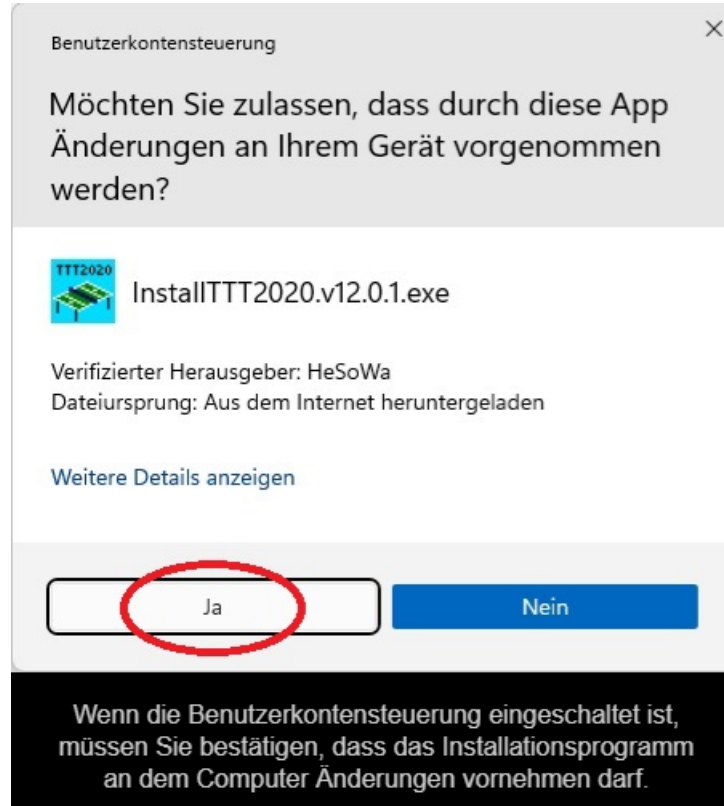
Benutzerkontensteuerung

×

Möchten Sie zulassen, dass durch diese App Änderungen an Ihrem Gerät vorgenommen werden?

TTT2020

InstallTTT2020.v12.0.1.exe

Verifizierter Herausgeber: HeSoWa
Dateiursprung: Aus dem Internet heruntergeladen

Weitere Details anzeigen

Ja

Nein

Wenn die Benutzerkontensteuerung eingeschaltet ist, müssen Sie bestätigen, dass das Installationsprogramm an dem Computer Änderungen vornehmen darf.